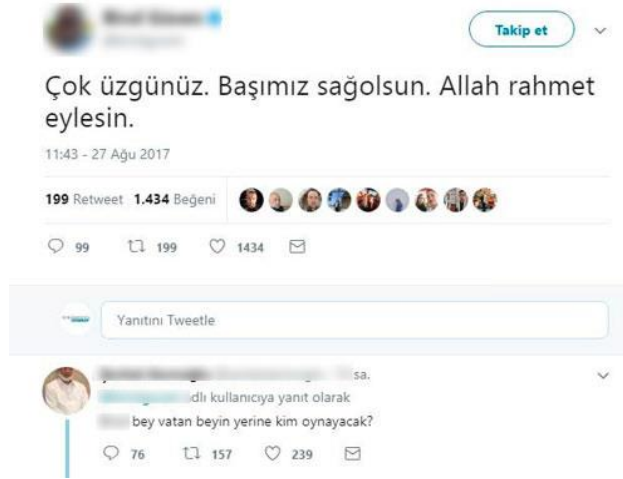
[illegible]
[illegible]

Takip et

Çok üzgünüz. Başımız sağolsun. Allah rahmet eylesin.

11:43 - 27 Ağu 2017

199 Retweet 1.434 Beğeni

99 199 1434

Yanıtını Tweetle

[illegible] sa.
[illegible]dlı kullanıcıya yanıt olarak
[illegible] bey vatan beyin yerine kim oynayacak?

76 157 239